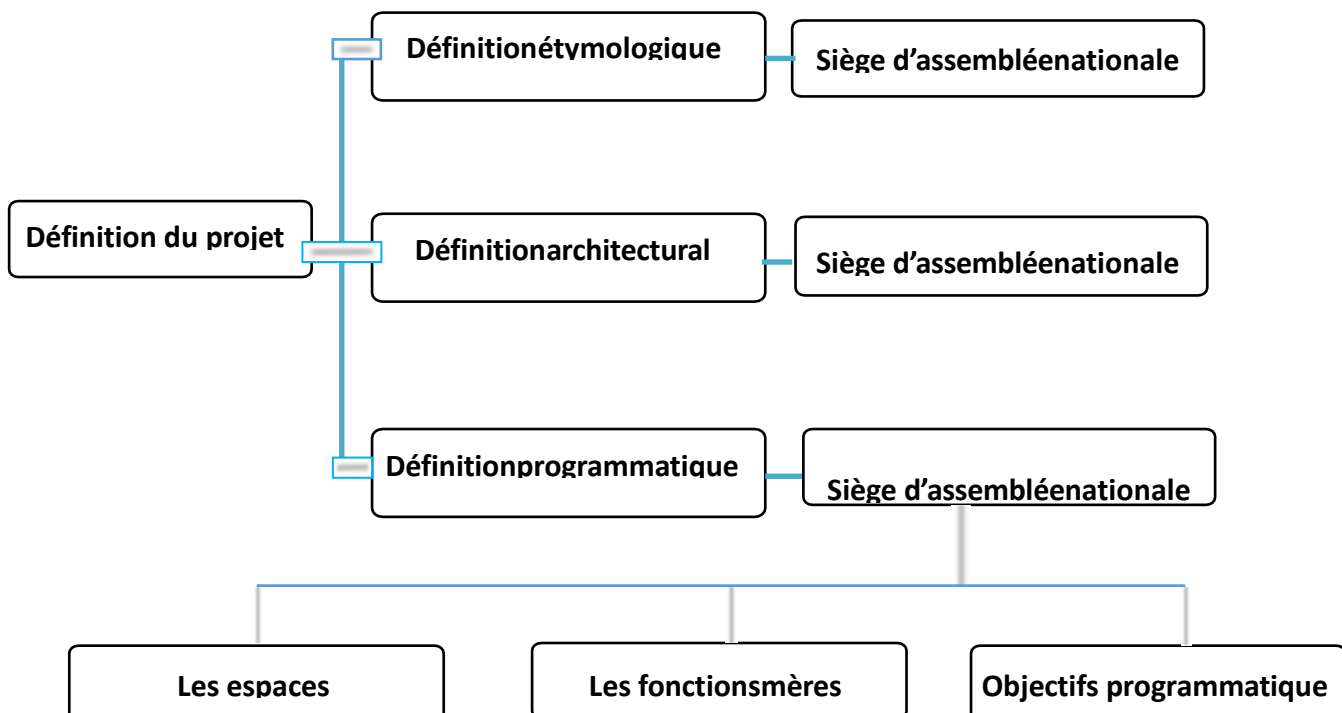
Définition du projet

Définitionétymologique

Siège d’assembléenationale

Définitionarchitectural

Siège d’assembléenationale

Définitionprogrammatique

Siège d’assembléenationale

Les espaces

Les fonctionsmères

Objectifs programmatique